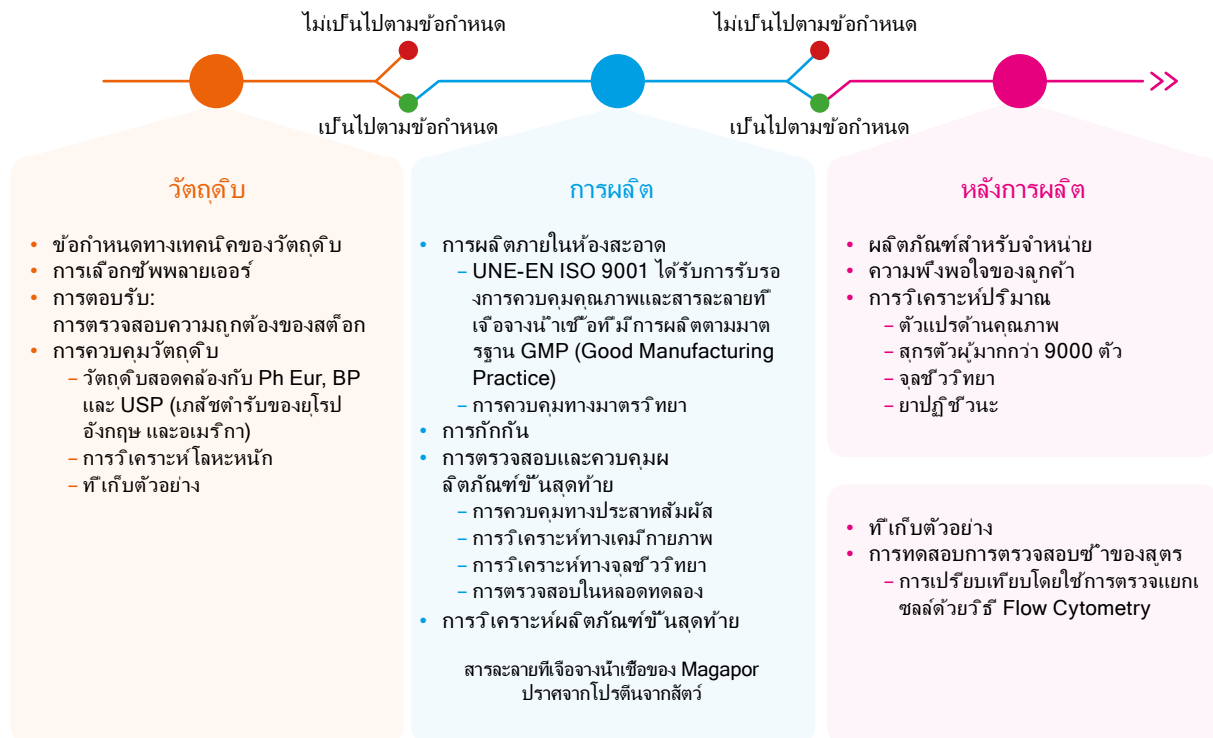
ไม่เป็นไปตามข้อกำหนด

ไม่เป็นไปตามข้อกำหนด

>>

เป็นไปตามข้อกำหนด

เป็นไปตามข้อกำหนด

วัตถุดิบ

- ข้อกำหนดทางเทคนิคของวัตถุดิบ
- การเลือกซัพพลายเออร์
- การตอบรับ: การตรวจสอบความถูกต้องของสต็อก
- การควบคุมวัตถุดิบ
  - วัตถุดิบสอดคล้องกับ Ph Eur, BP และ USP (เภสัชตำรับของยุโรป อังกฤษ และอเมริกา)
  - การวิเคราะห์โลหะหนัก
  - ที่เก็บตัวอย่าง

การผลิต

- การผลิตภายในห้องสะอาด
  - UNE-EN ISO 9001 ได้รับการรับรองการควบคุมคุณภาพและสารละลายที่เจือจางน้ำเชื้อที่มีการผลิตตามมาตรฐาน GMP (Good Manufacturing Practice)
  - การควบคุมทางมาตรวิทยา
- การกักกัน
- การตรวจสอบและควบคุมผลิตภัณฑ์ขั้นสุดท้าย
  - การควบคุมทางประสาทสัมผัส
  - การวิเคราะห์ทางเคมีกายภาพ
  - การวิเคราะห์ทางจุลชีววิทยา
  - การตรวจสอบในหลอดทดลอง
- การวิเคราะห์ผลิตภัณฑ์ขั้นสุดท้าย

สารละลายที่เจือจางน้ำเชื้อของ Magapor ปราศจากโปรตีนจากสัตว์

หลังการผลิต

- ผลิตภัณฑ์สำหรับจำหน่าย
- ความพึงพอใจของลูกค้า
- การวิเคราะห์ปริมาณ
  - ตัวแปรด้านคุณภาพ
  - สุกรตัวผู้มากกว่า 9000 ตัว
  - จุลชีววิทยา
  - ยาปฏิชีวนะ

- ที่เก็บตัวอย่าง
- การทดสอบการตรวจสอบซ้ำของสูตร
  - การเปรียบเทียบโดยใช้การตรวจแยกเซลล์ด้วยวิธี Flow Cytometry